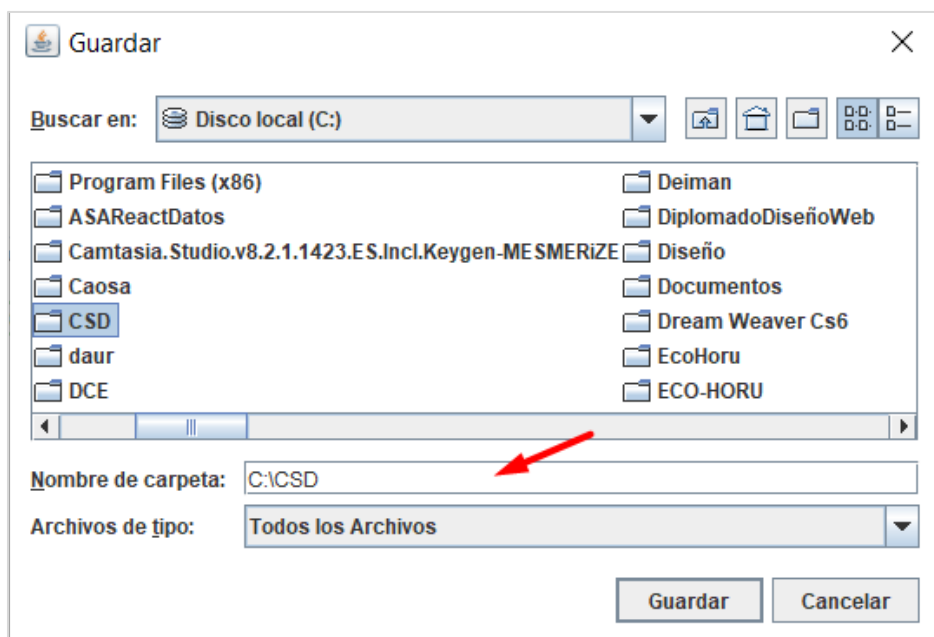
Guardar

Buscar en: Disco local (C:)

Program Files (x86)
ASAReactDatos
Camtasia.Studio.v8.2.1.1423.ES.Incl.Keygen-MESMERiZE
Caosa
CSD
daur
DCE

Deiman
DiplomadoDiseñoWeb
Diseño
Documentos
Dream Weaver Cs6
EcoHoru
ECO-HORU

Nombre de carpeta: C:\CSD

Archivos de tipo: Todos los Archivos

Guardar
Cancelar